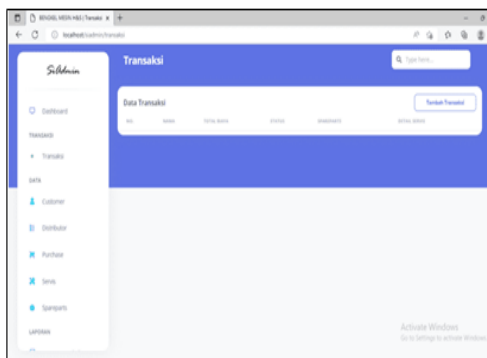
BENGKEL MESIN HBS | Transaksi ×
localhost/sadmin/transaksi

SiAdmin

Transaksi

Type here...

Dashboard

TRANSAKSI

Transaksi

DATA

Customer

Distributor

Purchase

Servis

Spareparts

LAPORAN

Data Transaksi

Tambah Transaksi

NO | NAMA | TOTAL BAYA | STATUS | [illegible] | DETAIL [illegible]

Activate Windows
Go to Settings to activate Windows.